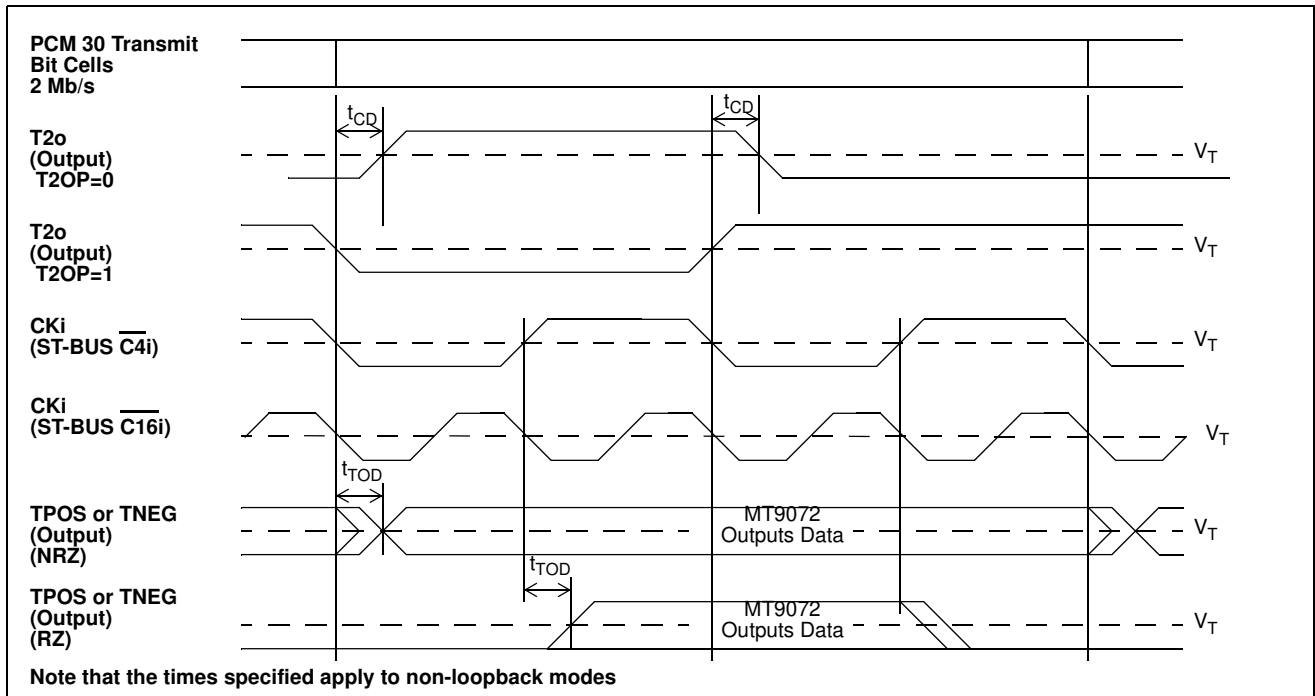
PCM 30 Transmit Bit Cells 2 Mb/s

$t_{CD}$

$t_{CD}$

T2o (Output) T2OP=0

$V_T$

T2o (Output) T2OP=1

$V_T$

CKi (ST-BUS $\overline{C4i}$)

$V_T$

CKi (ST-BUS $\overline{C16i}$)

$V_T$

$t_{TOD}$

TPOS or TNEG (Output) (NRZ)

MT9072 Outputs Data

$V_T$

$t_{TOD}$

TPOS or TNEG (Output) (RZ)

MT9072 Outputs Data

$V_T$

Note that the times specified apply to non-loopback modes